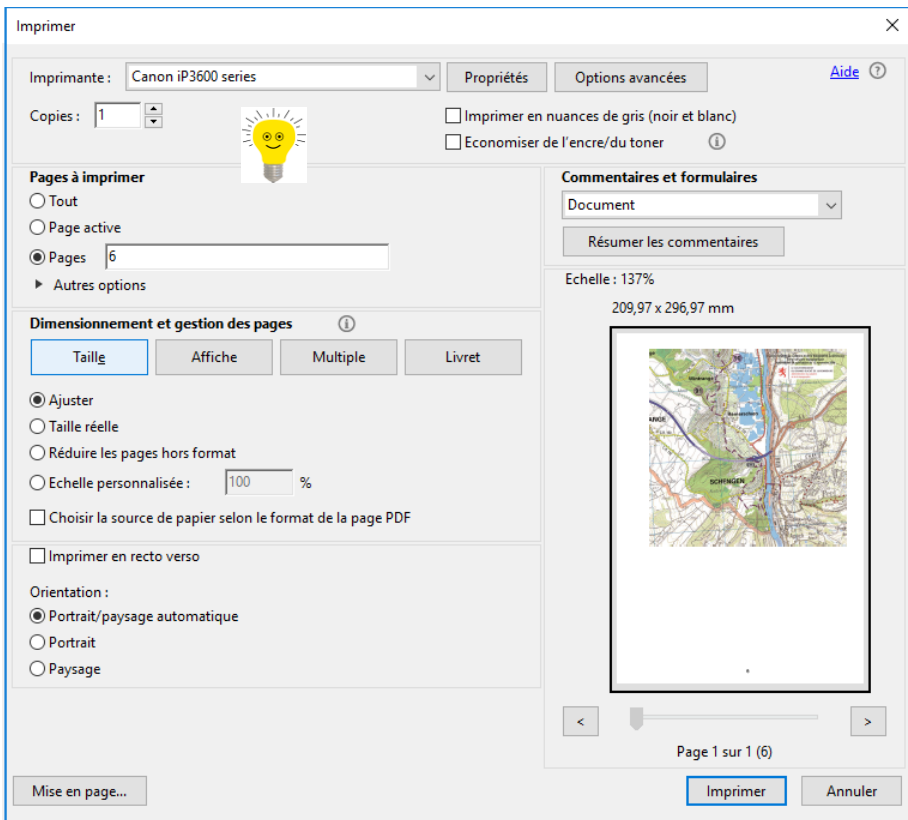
Imprimer

Imprimante : Canon iP3600 series

Propriétés

Options avancées

Aide

Copies : 1

Imprimer en nuances de gris (noir et blanc)

Economiser de l'encre/du toner

Pages à imprimer

Tout

Page active

Pages 6

Autres options

Commentaires et formulaires

Document

Résumer les commentaires

Echelle : 137%

209,97 x 296,97 mm

Dimensionnement et gestion des pages

Taille

Affiche

Multiple

Livret

Ajuster

Taille réelle

Réduire les pages hors format

Echelle personnalisée : 100 %

Choisir la source de papier selon le format de la page PDF

Imprimer en recto verso

Orientation :

Portrait/paysage automatique

Portrait

Paysage

SCHENGEN

<

>

Page 1 sur 1 (6)

Mise en page...

Imprimer

Annuler